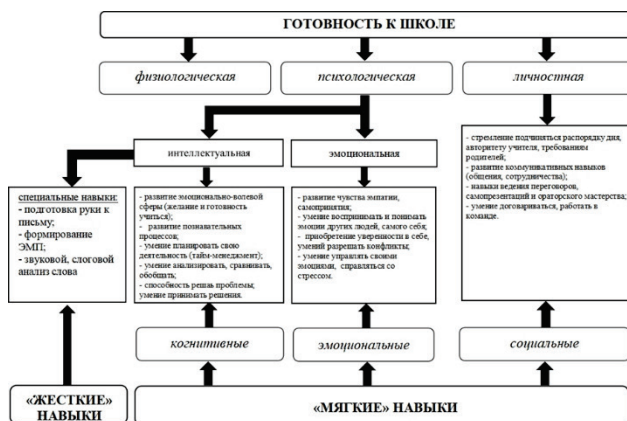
ГОТОВНОСТЬ К ШКОЛЕ

физиологическая

психологическая

личностная

интеллектуальная

эмоциональная

специальные навыки:
- подготовка руки к письму;
- формирование ЭМП;
- звуковой, слоговой анализ слова

- развитие эмоционально-волевой сферы (желание и готовность учиться);
- развитие познавательных процессов;
- умение планировать свою деятельность (тайм-менеджмент);
- умение анализировать, сравнивать, обобщать;
- способность решать проблемы; умение принимать решения.

- развитие чувства эмпатии, самопринятия;
- умение воспринимать и понимать эмоции других людей, самого себя;
- приобретение уверенности в себе, умений разрешать конфликты;
- умение управлять своими эмоциями, справляться со стрессом.

- стремление подчиняться распорядку дня, авторитету учителя, требованиям родителей;
- развитие коммуникативных навыков (общения, сотрудничества);
- навыки ведения переговоров, самопрезентаций и ораторского мастерства;
- умение договариваться, работать в команде.

когнитивные

эмоциональные

социальные

«ЖЕСТКИЕ» НАВЫКИ

«МЯГКИЕ» НАВЫКИ